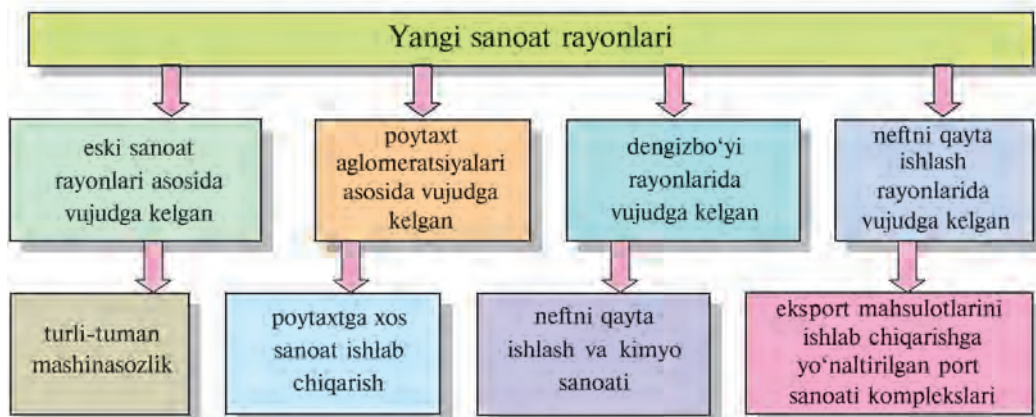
Yangi sanoat rayonlari

eski sanoat rayonlari asosida vujudga kelgan

poytaxt aglomeratsiyalari asosida vujudga kelgan

dengizbo‘yi rayonlarida vujudga kelgan

neftni qayta ishlash rayonlarida vujudga kelgan

turli-tuman mashinasozlik

poytaxtga xos sanoat ishlab chiqarish

neftni qayta ishlash va kimyo sanoati

eksport mahsulotlarini ishlab chiqarishga yo‘naltirilgan port sanoati komplekslari